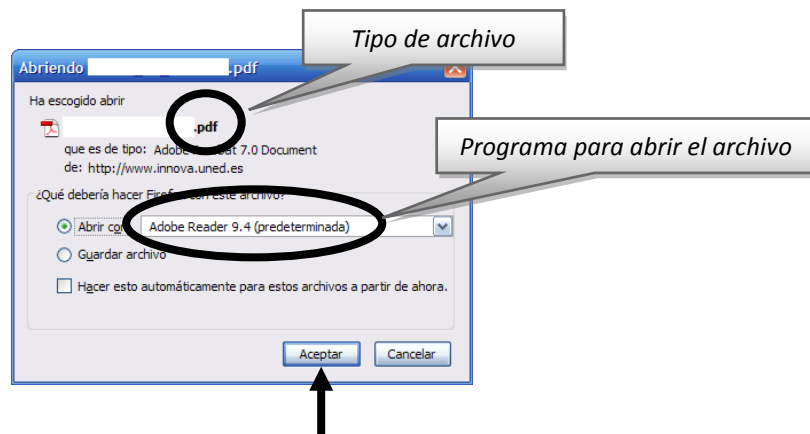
Tipo de archivo

Abriendo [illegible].pdf

Ha escogido abrir

.pdf

que es de tipo: Adobe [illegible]t 7.0 Document

de: http://www.innova.uned.es

Programa para abrir el archivo

¿Qué debería hacer Firef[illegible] con este archivo?

Abrir co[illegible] Adobe Reader 9.4 (predeterminada)

Guardar archivo

Hacer esto automáticamente para estos archivos a partir de ahora.

Aceptar Cancelar